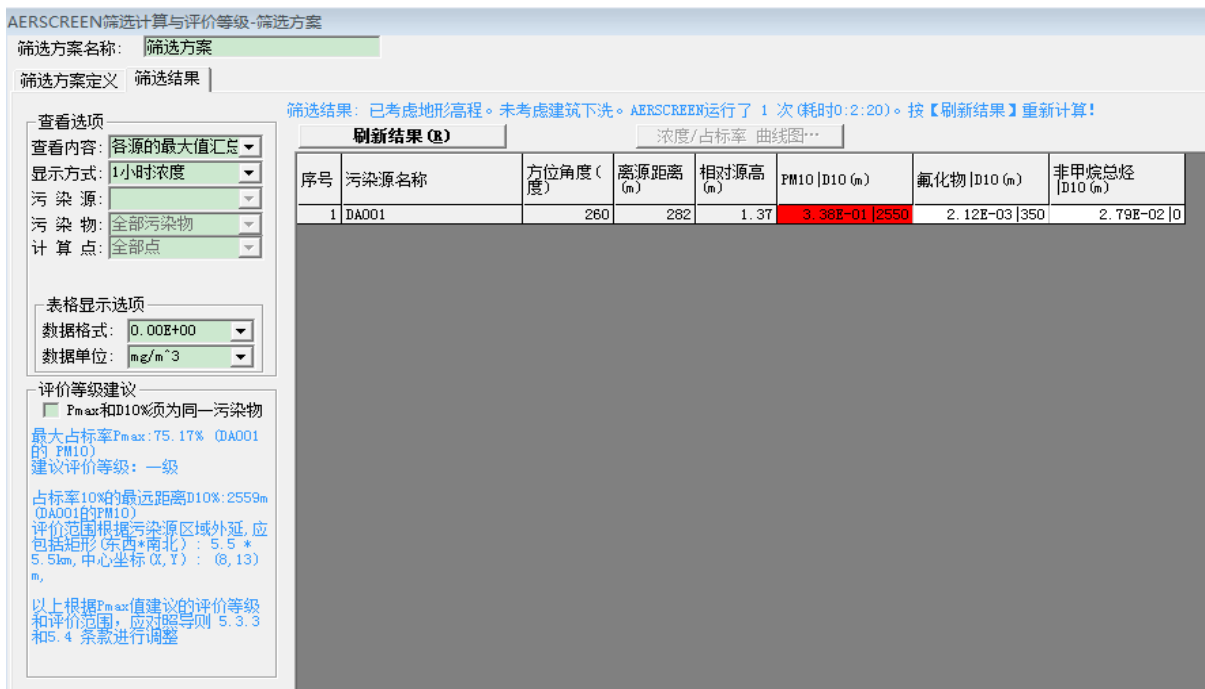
AERSCREEN筛选计算与评价等级-筛选方案

筛选方案名称: 筛选方案

筛选方案定义 | 筛选结果

查看选项
查看内容: 各源的最大值汇总
显示方式: 1小时浓度
污 染 源:
污 染 物: 全部污染物
计 算 点: 全部点

表格显示选项
数据格式: 0.00E+00
数据单位: mg/m^3

评价等级建议
Pmax和D10%须为同一污染物

最大占标率Pmax:75.17% (DA001的 PM10)
建议评价等级: 一级

占标率10%的最远距离D10%:2559m (DA001的PM10)
评价范围根据污染源区域外延,应包括矩形(东西*南北): 5.5 * 5.5km,中心坐标(X,Y): (8,13) m,

以上根据Pmax值建议的评价等级和评价范围,应对照导则 5.3.3 和5.4 条款进行调整

筛选结果: 已考虑地形高程。未考虑建筑下洗。AERSCREEN运行了 1 次(耗时0:2:20)。按【刷新结果】重新计算!

刷新结果(R) | 浓度/占标率 曲线图…

| 序号 | 污染源名称 | 方位角度(度) | 离源距离(m) | 相对源高(m) | PM10 \|D10(m) | 氟化物 \|D10(m) | 非甲烷总烃 \|D10(m) |
|---|---|---|---|---|---|---|---|
| 1 | DA001 | 260 | 282 | 1.37 | 3.38E-01 \|2550 | 2.12E-03 \|350 | 2.79E-02 \|0 |